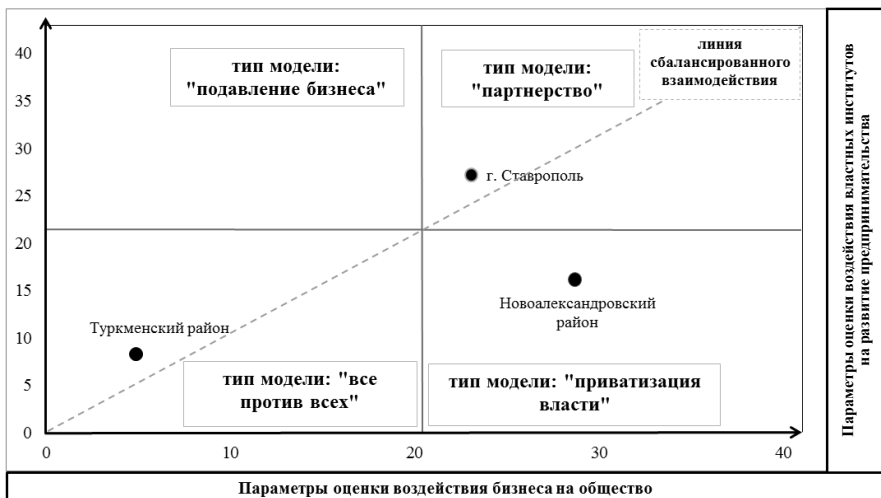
40
35
30
25
20
15
10
5
0

тип модели: "подавление бизнеса"

тип модели: "партнерство"

линия сбалансированного взаимодействия

г. Ставрополь

Новоалександровский район

Туркменский район

тип модели: "все против всех"

тип модели: "приватизация власти"

0 10 20 30 40

Параметры оценки воздействия властных институтов на развитие предпринимательства

Параметры оценки воздействия бизнеса на общество